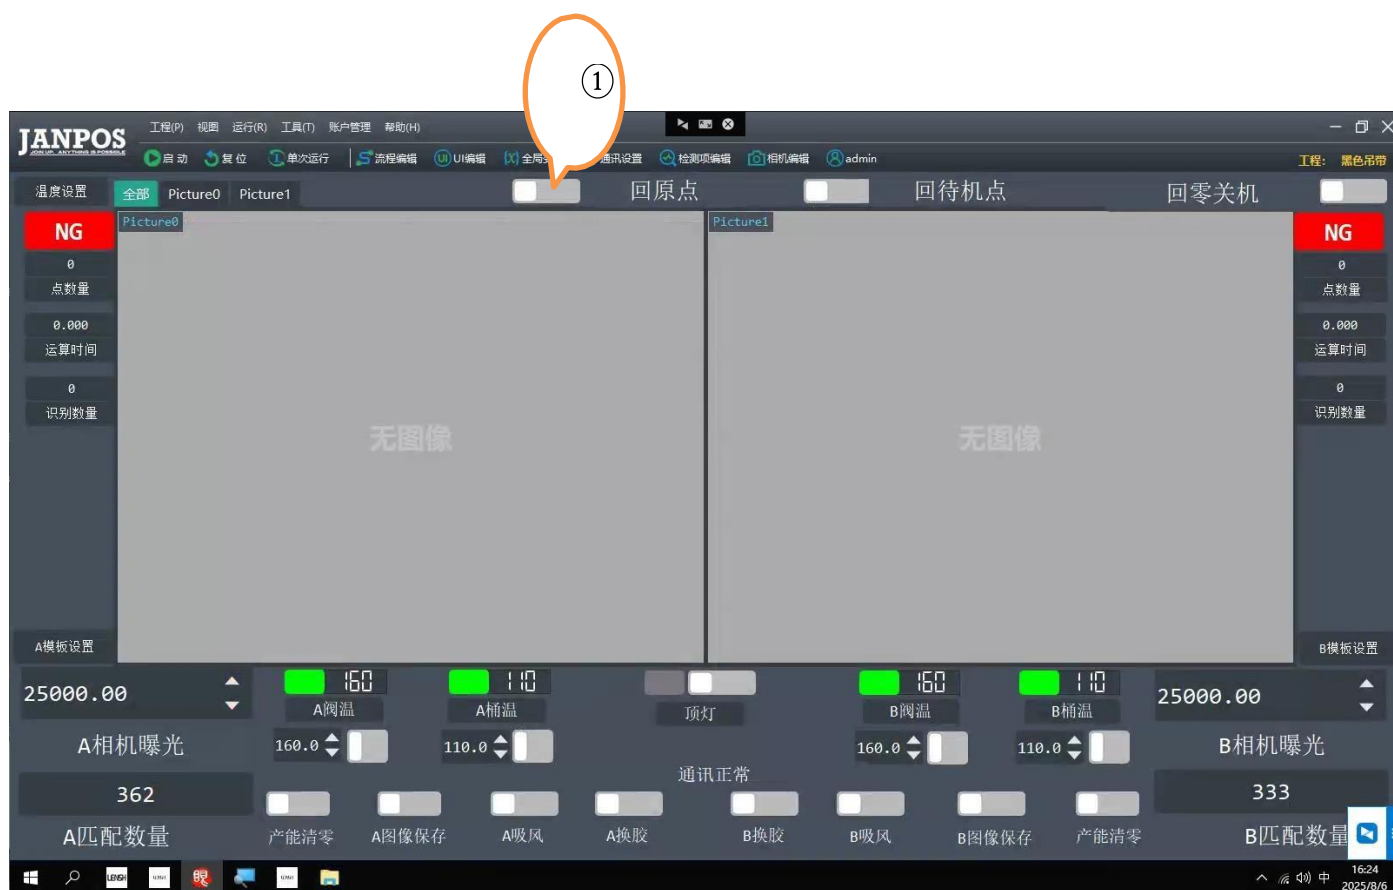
①

JANPOS
JOIN UP, ANYTHING IS POSSIBLE

工程(P) 视图 运行(R) 工具(T) 账户管理 帮助(H)

启动 复位 单次运行 流程编辑 UI编辑 全局 通讯设置 检测项编辑 相机编辑 admin

工程: 黑色吊带

温度设置 全部 Picture0 Picture1 回原点 回待机点 回零关机

NG
0
点数量
0.000
运算时间
0
识别数量

Picture0
无图像

Picture1
无图像

NG
0
点数量
0.000
运算时间
0
识别数量

A模板设置 B模板设置

25000.00
A相机曝光
362
A匹配数量

160 A阀温 160.0
110 A桶温 110.0
顶灯
通讯正常
160 B阀温 160.0
110 B桶温 110.0

25000.00
B相机曝光
333
B匹配数量

产能清零 A图像保存 A吸风 A换胶 B换胶 B吸风 B图像保存 产能清零

16:24
2025/8/6
中